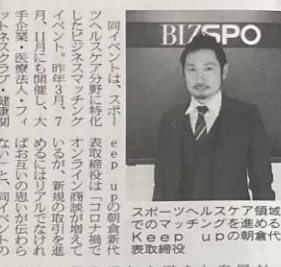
BIZSPO

同イベントは、スポーツヘルスケア分野に特化したビジネスマッチングイベント。昨年3月、7月、11月にも開催し、大企業・医療法人・フィットネスクラブ・建築関

eep upの朝倉代表取締役は「コロナ禍でオンライン商談が増えているが、新規の取引を進めるにはリアルでなければお互いの思いが伝わらない」と、同イベントの

スポーツヘルスケア領域でのマッチングを進めるKeep upの朝倉代表取締役